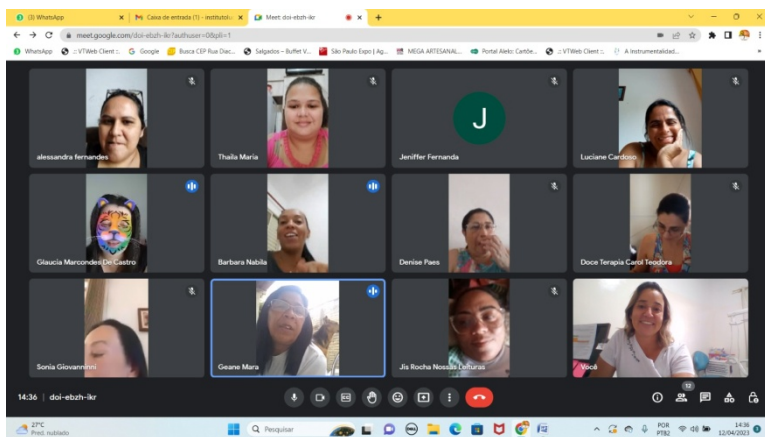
(3) WhatsApp | Caixa de entrada (1) - institutoh | Meet: doi-ebzh-ikr | +

meet.google.com/doi-ebzh-ikr?authuser=0&pli=1

WhatsApp | :: VTWeb Client ::. | Google | Busca CEP Rua Diac... | Salgados – Buffet V... | São Paulo Expo | Ag... | MEGA ARTESANAL... | Portal Alelo: Cartõe... | :: VTWeb Client ::. | A Instrumentalidade...

alessandra fernandes

Thaila Maria

J

Jeniffer Fernanda

Luciane Cardoso

Glaucia Marcondes De Castro

Barbara Nabila

Denise Paes

Doce Terapia Carol Teodora

Sonia Giovanninni

Geane Mara

Jis Rocha Nossas Culturas

Você

14:36 | doi-ebzh-ikr

12

27°C
Pred. nublado

Pesquisar

POR
PTB2

14:36
12/04/2023